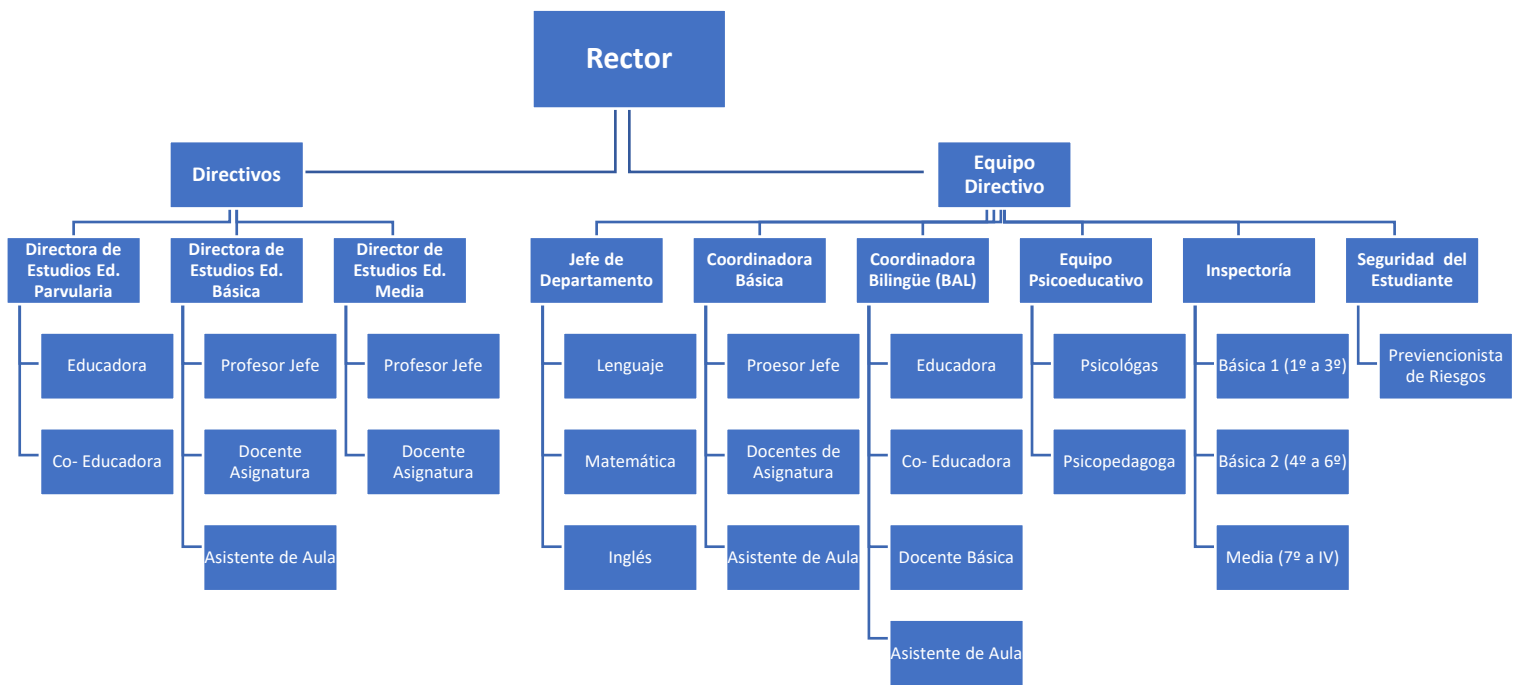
Rector

Directivos

Equipo Directivo

Directora de Estudios Ed. Parvularia

Educadora

Co- Educadora

Directora de Estudios Ed. Básica

Profesor Jefe

Docente Asignatura

Asistente de Aula

Director de Estudios Ed. Media

Profesor Jefe

Docente Asignatura

Jefe de Departamento

Lenguaje

Matemática

Inglés

Coordinadora Básica

Proesor Jefe

Docentes de Asignatura

Asistente de Aula

Coordinadora Bilingüe (BAL)

Educadora

Co- Educadora

Docente Básica

Asistente de Aula

Equipo Psicoeducativo

Psicológas

Psicopedagoga

Inspectoría

Básica 1 (1º a 3º)

Básica 2 (4º a 6º)

Media (7º a IV)

Seguridad del Estudiante

Previencionista de Riesgos